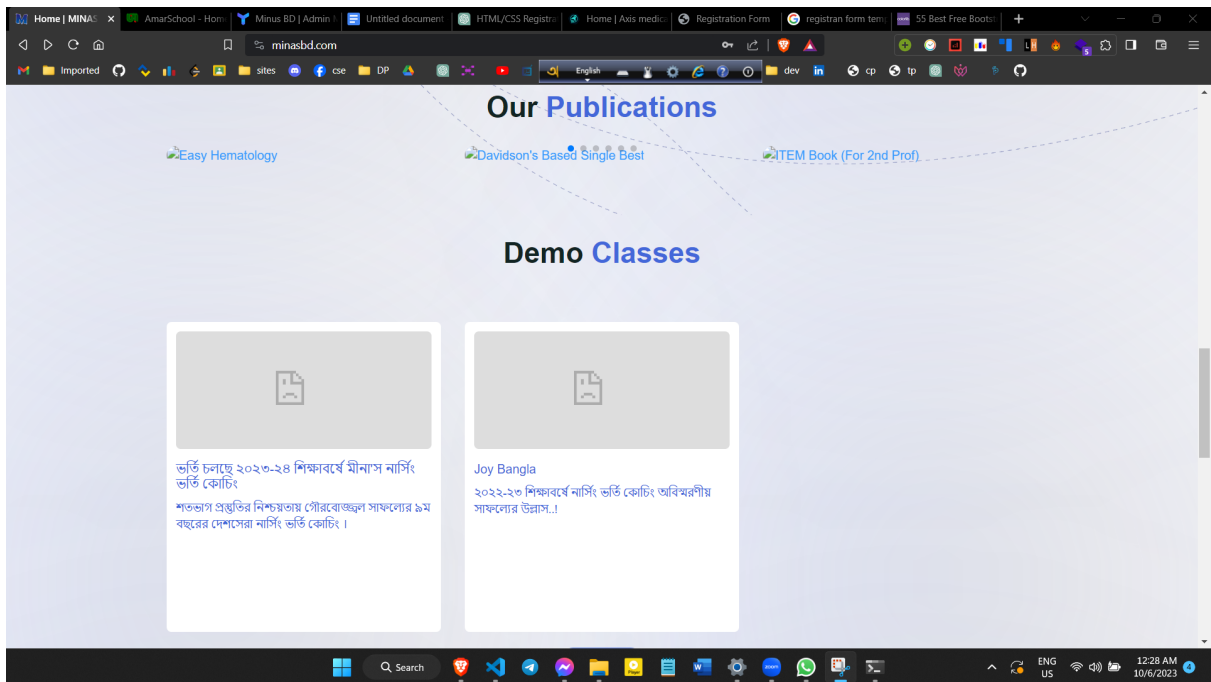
Home | MINAS ×
AmarSchool - Hom
Minus BD | Admin
Untitled document
HTML/CSS Registra
Home | Axis medic
Registration Form
registran form tem
55 Best Free Boots

minasbd.com

Imported
sites
cse
DP
English
dev
cp
tp

Our Publications

Easy Hematology

Davidson's Based Single Best

ITEM Book (For 2nd Prof)

Demo Classes

ভর্তি চলছে ২০২৩-২৪ শিক্ষাবর্ষে মীনা'স নার্সিং ভর্তি কোচিং

শতভাগ প্রস্তুতির নিশ্চয়তায় গৌরবোজ্জ্বল সাফল্যের ৯ম বছরের দেশসেরা নার্সিং ভর্তি কোচিং ।

Joy Bangla

২০২২-২৩ শিক্ষাবর্ষে নার্সিং ভর্তি কোচিং অবিস্মরণীয় সাফল্যের উল্লাস..!

Search

ENG US
12:28 AM
10/6/2023
4